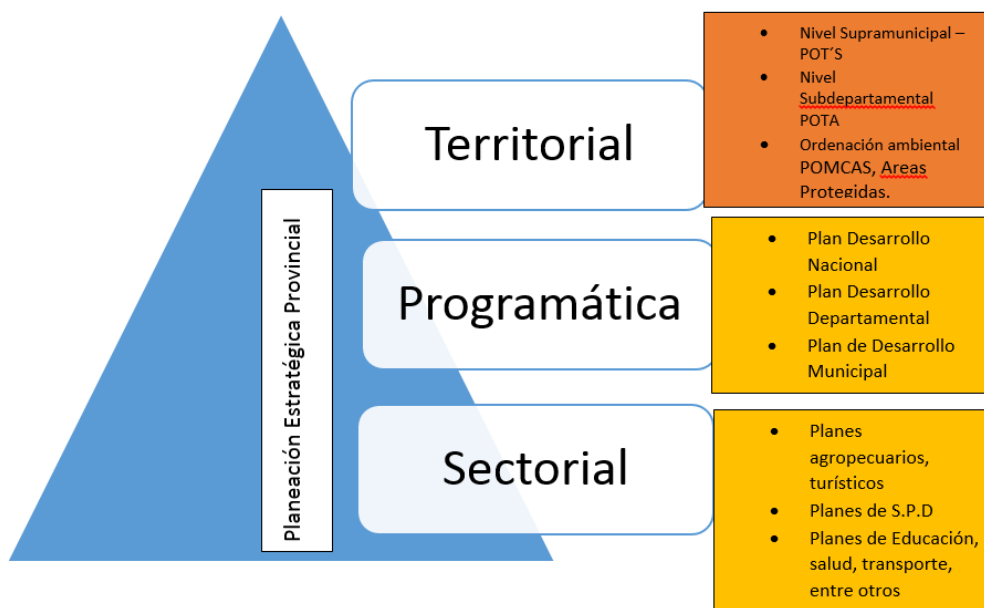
Planeación Estratégica Provincial

Territorial

- Nivel Supramunicipal – POT´S
- Nivel Subdepartamental POTA
- Ordenación ambiental POMCAS, Areas Protegidas.

Programática

- Plan Desarrollo Nacional
- Plan Desarrollo Departamental
- Plan de Desarrollo Municipal

Sectorial

- Planes agropecuarios, turísticos
- Planes de S.P.D
- Planes de Educación, salud, transporte, entre otros